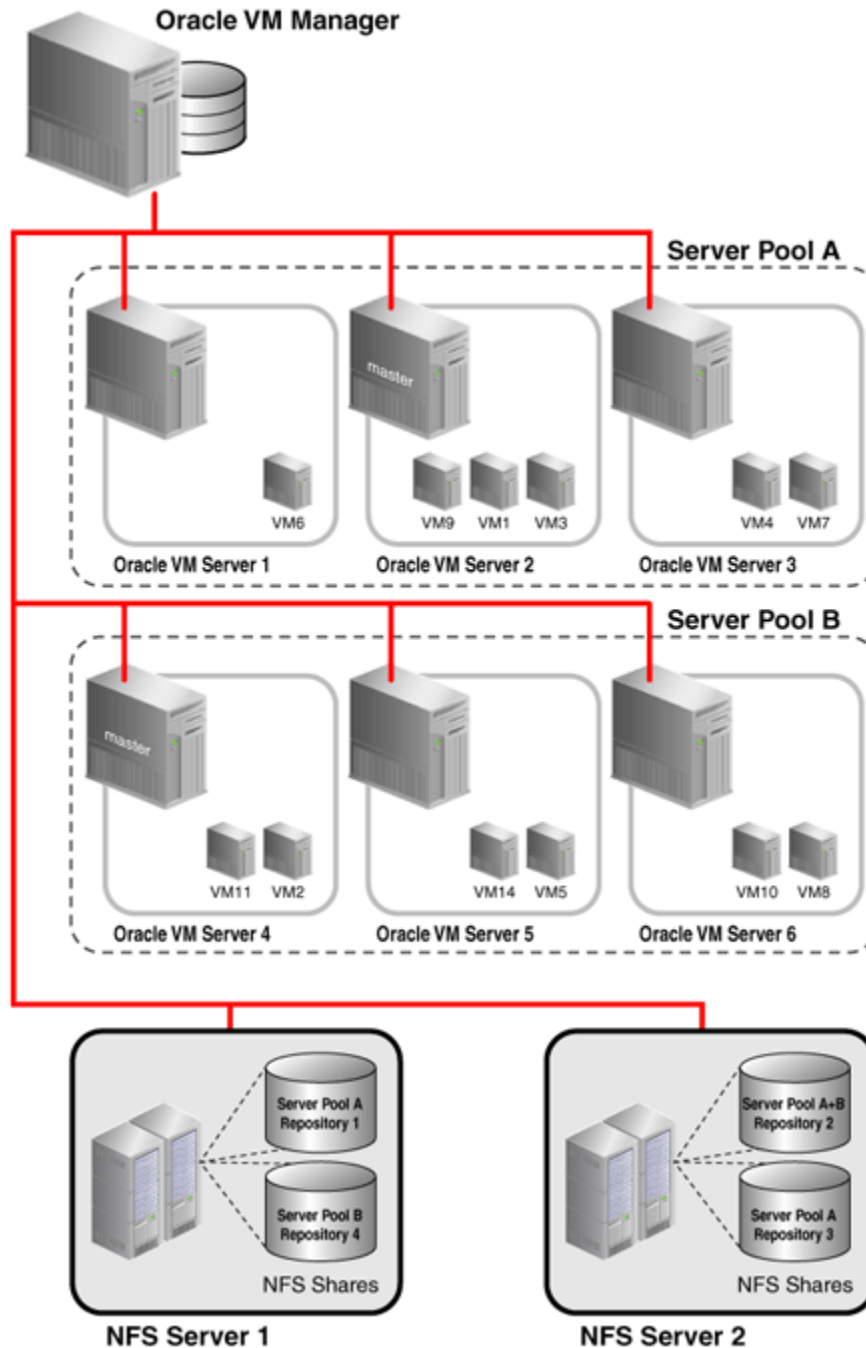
Oracle VM Manager

Server Pool A

master

VM6

Oracle VM Server 1

VM9 VM1 VM3

Oracle VM Server 2

VM4 VM7

Oracle VM Server 3

Server Pool B

master

VM11 VM2

Oracle VM Server 4

VM14 VM5

Oracle VM Server 5

VM10 VM8

Oracle VM Server 6

Server Pool A Repository 1

Server Pool B Repository 4

NFS Shares

NFS Server 1

Server Pool A+B Repository 2

Server Pool A Repository 3

NFS Shares

NFS Server 2